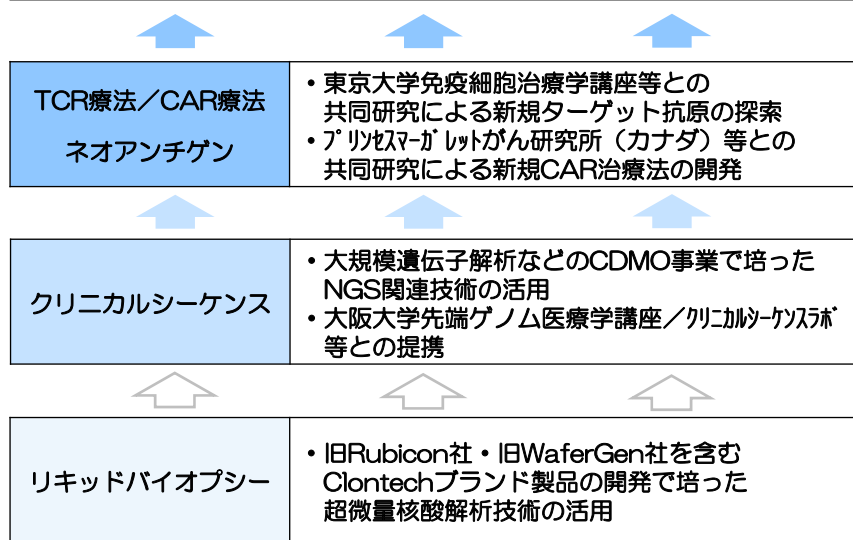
TCR療法／CAR療法
ネオアンチゲン

• 東京大学免疫細胞治療学講座等との共同研究による新規ターゲット抗原の探索
• ﾌﾟﾘﾝｾｽﾏｰｶﾞﾚｯﾄがん研究所（カナダ）等との共同研究による新規CAR治療法の開発

クリニカルシーケンス

• 大規模遺伝子解析などのCDMO事業で培ったNGS関連技術の活用
• 大阪大学先端ゲノム医療学講座／ｸﾘﾆｶﾙｼｰｹﾝｽﾗﾎﾞ等との提携

リキッドバイオプシー

• 旧Rubicon社・旧WaferGen社を含むClontechブランド製品の開発で培った超微量核酸解析技術の活用